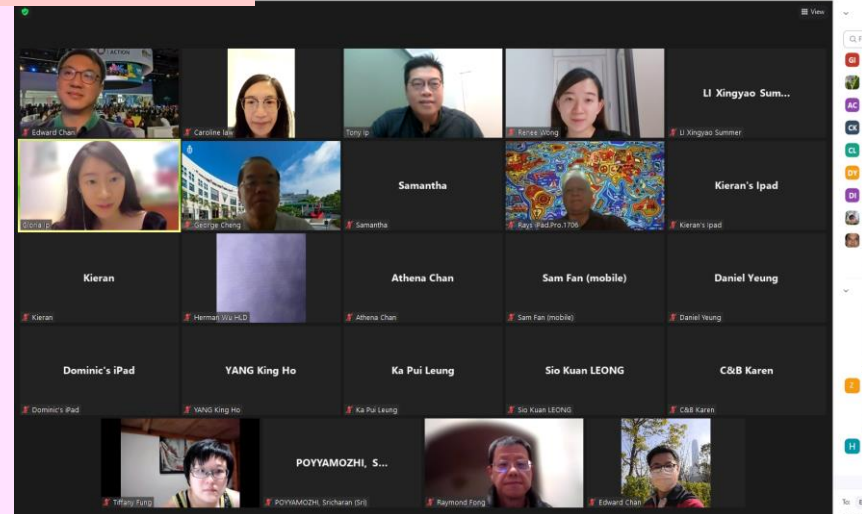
View

Edward Chan
Caroline law
Tony ip
Renee Wong
LI Xingyao Sum...
LI Xingyao Summer
Gloria Ip
George Cheng
Samantha
Samantha
Rays iPad Pro.1706
Kieran's Ipad
Kieran's Ipad
Kieran
Kieran
Herman Wu HLD
Athena Chan
Athena Chan
Sam Fan (mobile)
Sam Fan (mobile)
Daniel Yeung
Daniel Yeung
Dominic's iPad
Dominic's iPad
YANG King Ho
YANG King Ho
Ka Pui Leung
Ka Pui Leung
Sio Kuan LEONG
Sio Kuan LEONG
C&B Karen
C&B Karen
Tiffany Fung
POYYAMOZHI, S...
POYYAMOZHI, Sricharan (Sri)
Raymond Fong
Edward Chan

GI
AC
CK
CL
DY
DI
Z
H